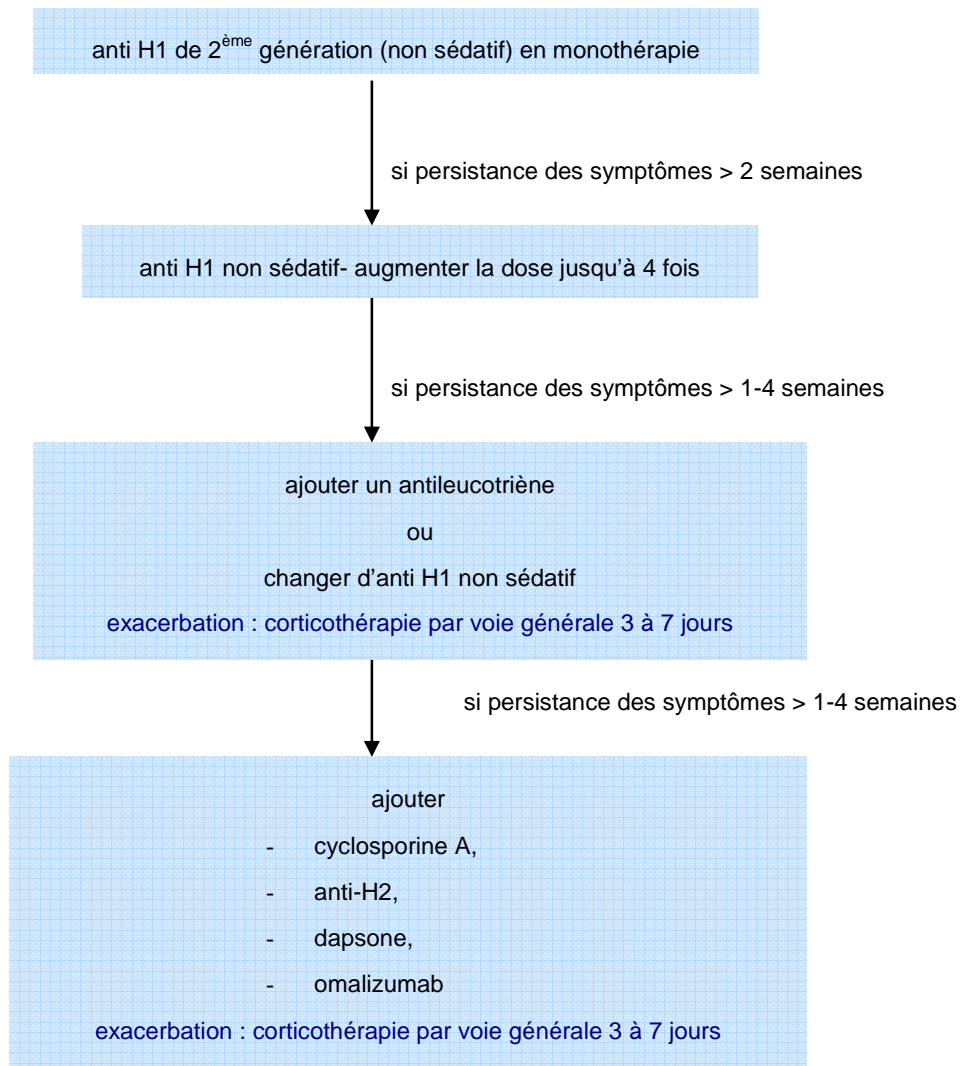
anti H1 de 2$^{ème}$ génération (non sédatif) en monothérapie

si persistance des symptômes > 2 semaines

anti H1 non sédatif- augmenter la dose jusqu'à 4 fois

si persistance des symptômes > 1-4 semaines

ajouter un antileucotriène

ou

changer d'anti H1 non sédatif

exacerbation : corticothérapie par voie générale 3 à 7 jours

si persistance des symptômes > 1-4 semaines

ajouter

- cyclosporine A,
- anti-H2,
- dapsone,
- omalizumab

exacerbation : corticothérapie par voie générale 3 à 7 jours